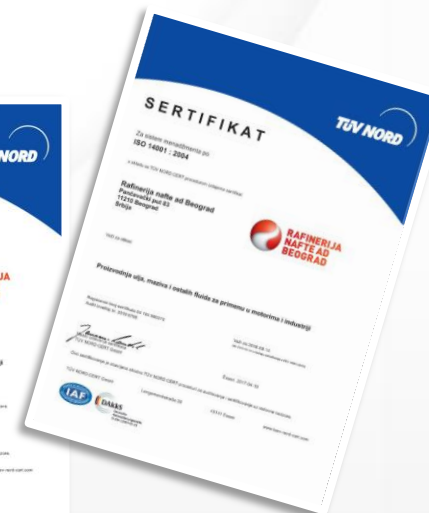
SERTIFIKAT

TÜV NORD

Za sistem menadžmenta po
ISO 14001 : 2004

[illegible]

Rafinerija nafte ad Beograd
Pančevački put 83
11210 Beograd
Srbija

RAFINERIJA NAFTE AD BEOGRAD

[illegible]

Proizvodnja ulja, maziva i ostalih fluida za primenu u motorima i industriji

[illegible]

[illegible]

IAF

DAkkS

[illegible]

NORD

JA